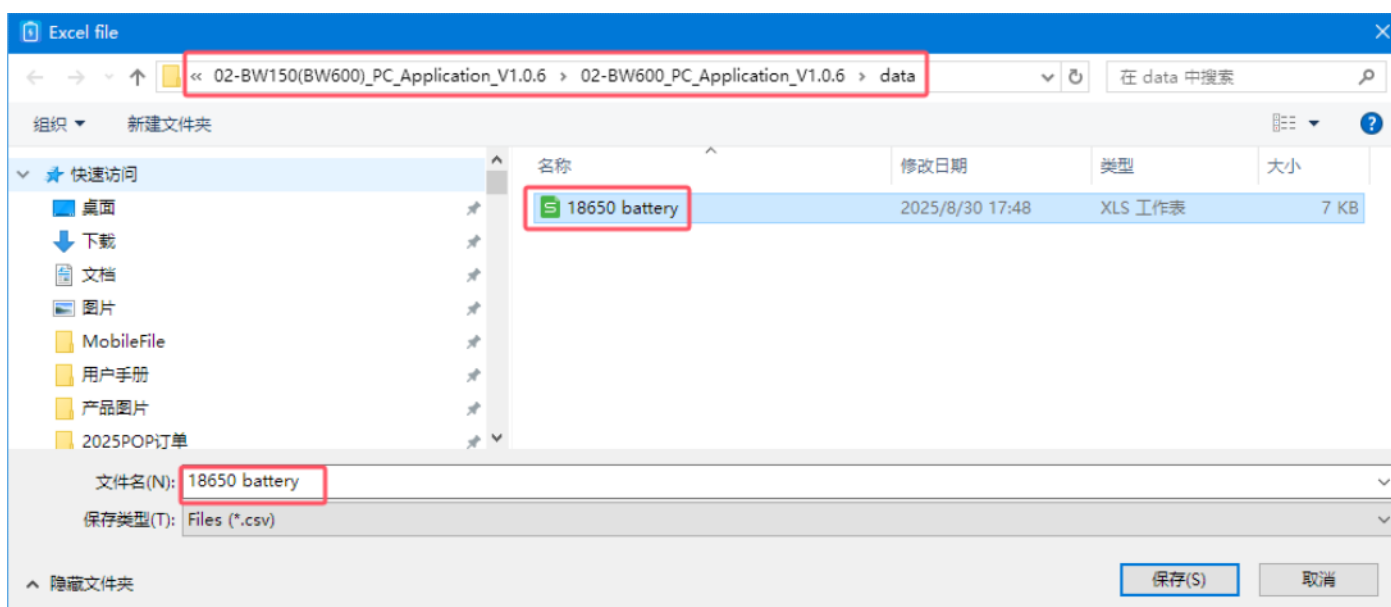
Excel file

« 02-BW150(BW600)_PC_Application_V1.0.6 › 02-BW600_PC_Application_V1.0.6 › data

在 data 中搜索

组织 ▾ 新建文件夹

快速访问
桌面
下载
文档
图片
MobileFile
用户手册
产品图片
2025POP订单

| 名称 | 修改日期 | 类型 | 大小 |
|---|---|---|---|
| 18650 battery | 2025/8/30 17:48 | XLS 工作表 | 7 KB |

文件名(N): 18650 battery
保存类型(T): Files (*.csv)

隐藏文件夹

保存(S) 取消